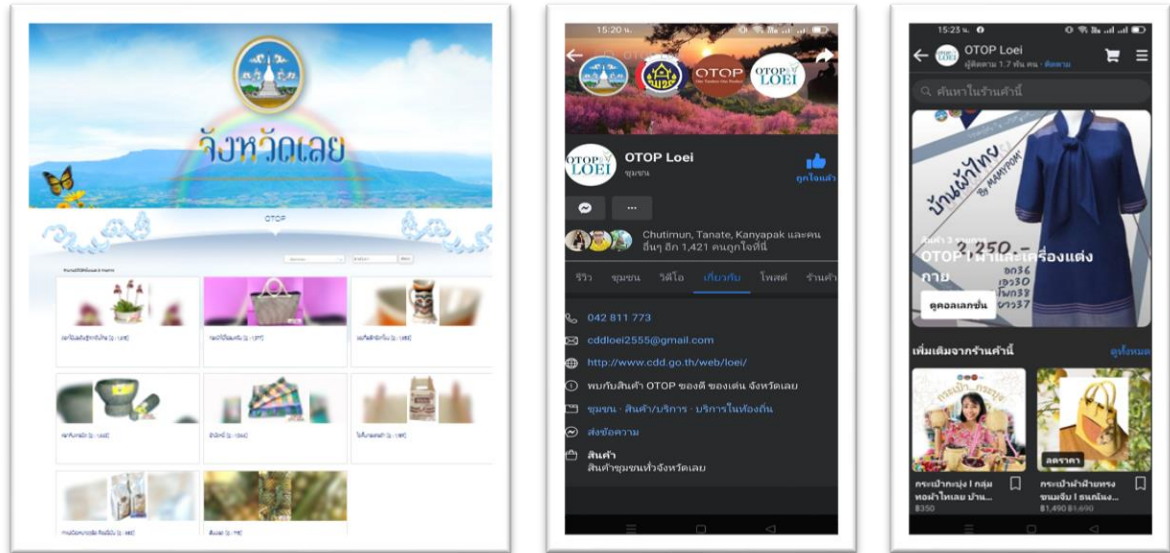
จังหวัดเลย

OTOP

15:20 น.

OTOP

OTOP LOEI

OTOP Loei

ชุมชน

ถูกใจแล้ว

Chutimun, Tanate, Kanyapak และคนอื่นๆ อีก 1,421 คนถูกใจสิ่งนี้

รีวิว ชุมชน วิดีโอ เกี่ยวกับ โพสต์ ร้านค้า

042 811 773

cddloei2555@gmail.com

http://www.cdd.go.th/web/loei/

พบกับสินค้า OTOP ของดี ของเด่น จังหวัดเลย

ชุมชน · สินค้า/บริการ · บริการในท้องถิ่น

ส่งข้อความ

สินค้า
สินค้าชุมชนทั่วจังหวัดเลย

15:23 น.

OTOP Loei

ผู้ติดตาม 1.7 พัน คน · ติดตาม

ค้นหาในร้านค้านี้

บ้านผ้าไทย

2,250.-

OTOP | ผ้าและเครื่องแต่งกาย

ดูคอลเลกชั่น

เพิ่มเติมจากร้านค้านี้

ดูทั้งหมด

ลดราคา

กระเป๋ากระจูด | กลุ่มทอผ้าไทเลย บ้าน...

฿350

กระเป๋าผ้าฝ้ายทรงขนมจีบ | ชนมัน...

฿1,490 ฿1,690